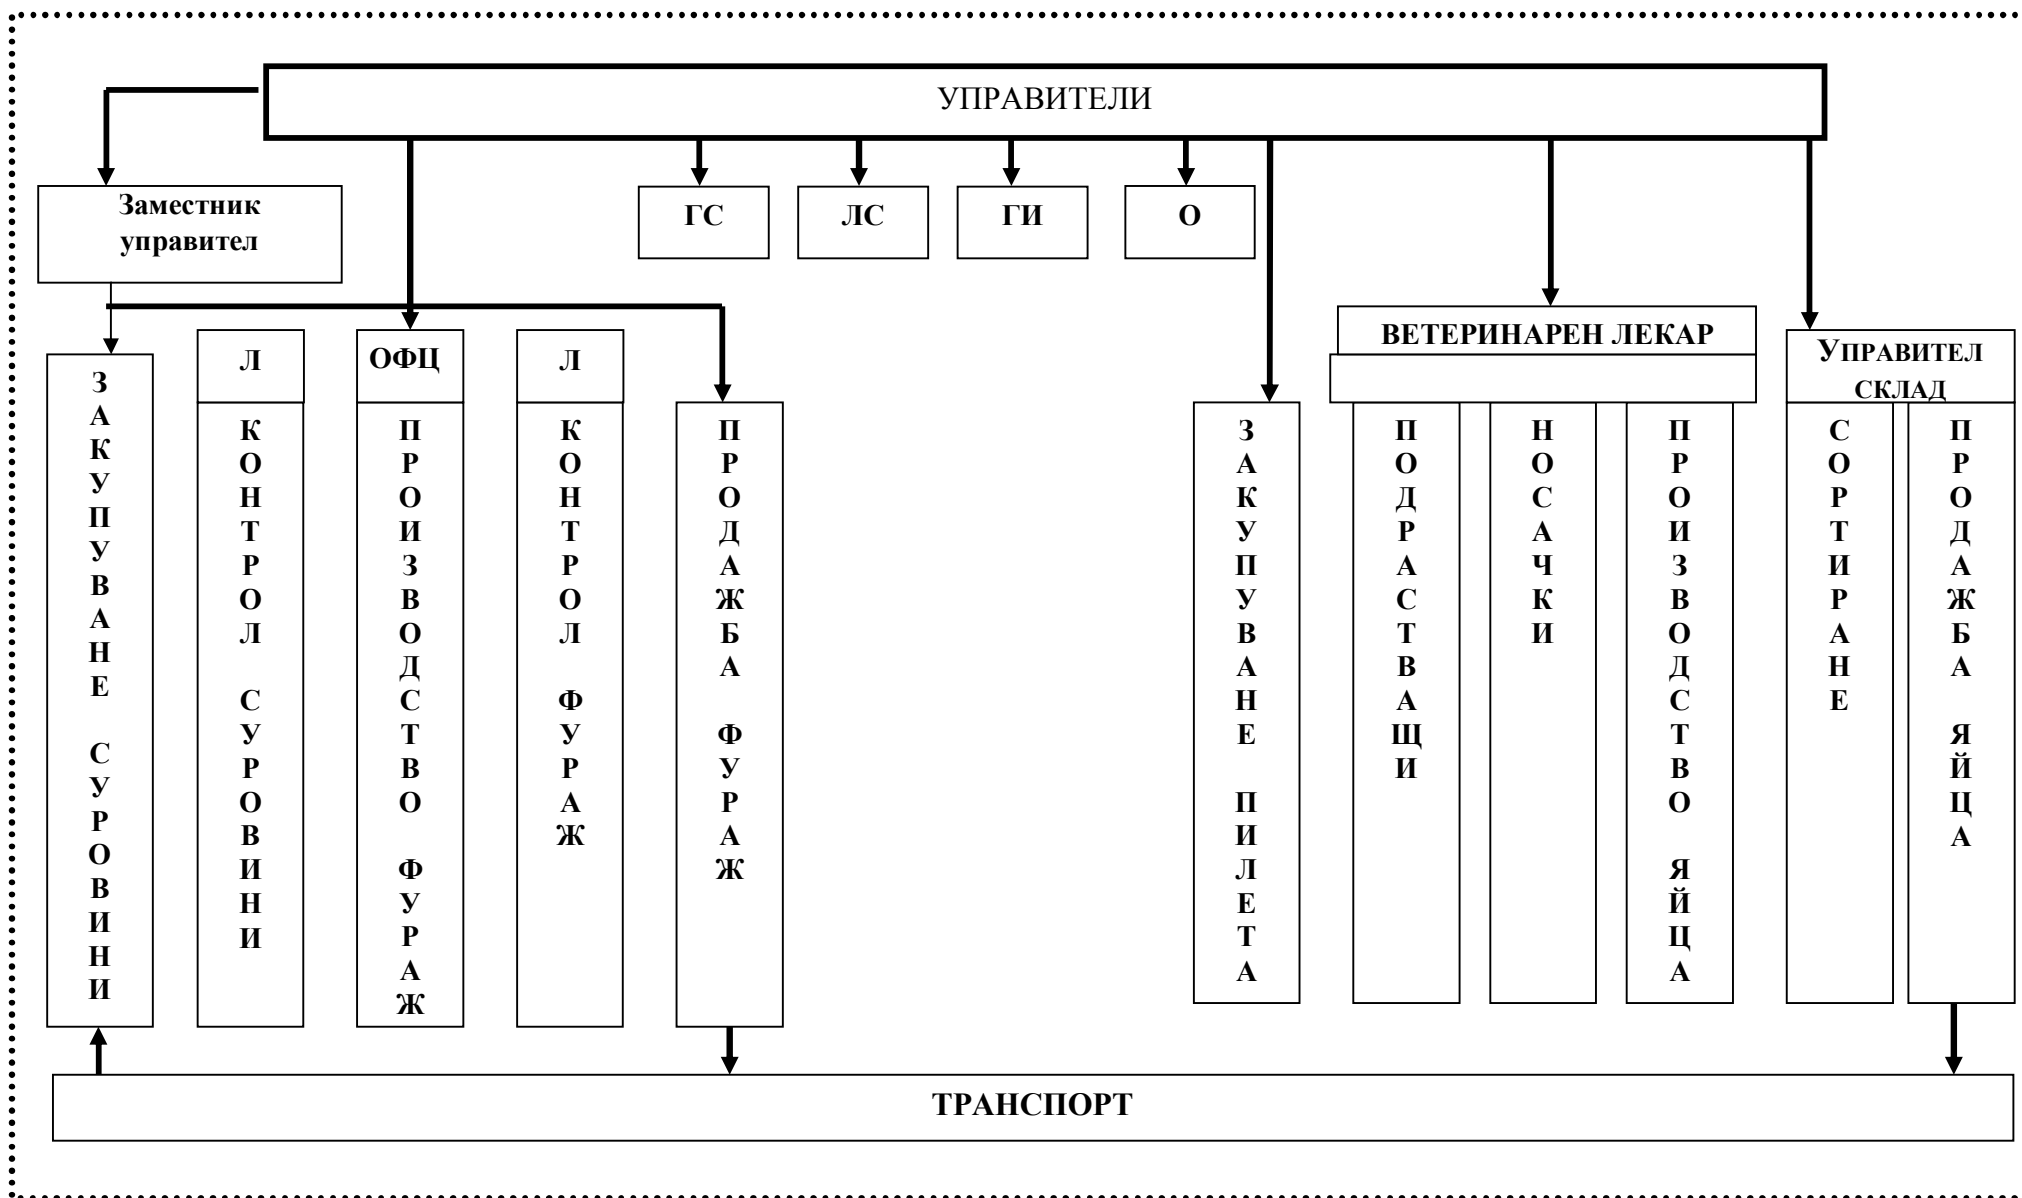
УПРАВИТЕЛИ

Заместник управител

ГС

ЛС

ГИ

О

Л

ОФЦ

Л

ВЕТЕРИНАРЕН ЛЕКАР

УПРАВИТЕЛ СКЛАД

ЗАКУПУВАНЕ СУРОВИНИ

КОНТРОЛ СУРОВИНИ

ПРОИЗВОДСТВО ФУРАЖ

КОНТРОЛ ФУРАЖ

ПРОДАЖБА ФУРАЖ

ЗАКУПУВАНЕ ПИЛЕТА

ПОДРАСТВАЩИ

НОСАЧКИ

ПРОИЗВОДСТВО ЯЙЦА

СОРТИРАНЕ

ПРОДАЖБА ЯЙЦА

ТРАНСПОРТ